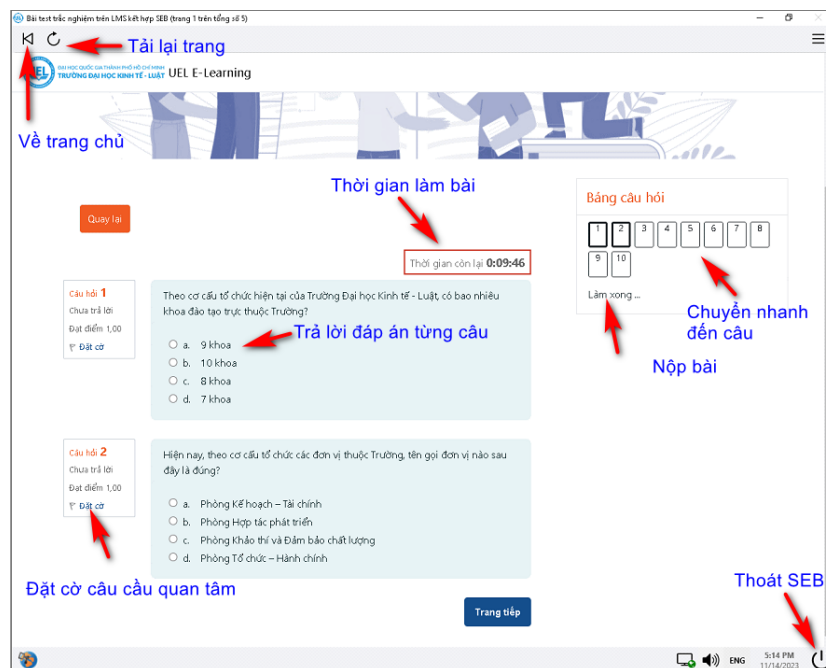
Bài test trắc nghiệm trên LMS kết hợp SEB (trang 1 trên tổng số 5)

Tải lại trang

ĐẠI HỌC QUỐC GIA THÀNH PHỐ HỒ CHÍ MINH
TRƯỜNG ĐẠI HỌC KINH TẾ - LUẬT
UEL E-Learning

Về trang chủ

Thời gian làm bài

Quay lại

Thời gian còn lại 0:09:46

Bảng câu hỏi

| 1 | 2 | 3 | 4 | 5 | 6 | 7 | 8 |
|---|---|---|---|---|---|---|---|
| 9 | 10 | | | | | | |

Làm xong ...

Chuyển nhanh đến câu

Nộp bài

Câu hỏi 1
Chưa trả lời
Đạt điểm 1,00
Đặt cờ

Theo cơ cấu tổ chức hiện tại của Trường Đại học Kinh tế - Luật, có bao nhiêu khoa đào tạo trực thuộc Trường?

Trả lời đáp án từng câu

a. 9 khoa
b. 10 khoa
c. 8 khoa
d. 7 khoa

Câu hỏi 2
Chưa trả lời
Đạt điểm 1,00
Đặt cờ

Hiện nay, theo cơ cấu tổ chức các đơn vị thuộc Trường, tên gọi đơn vị nào sau đây là đúng?

a. Phòng Kế hoạch – Tài chính
b. Phòng Hợp tác phát triển
c. Phòng Khảo thí và Đảm bảo chất lượng
d. Phòng Tổ chức – Hành chính

Đặt cờ câu cầu quan tâm

Trang tiếp

Thoát SEB

ENG 5:14 PM 11/14/2023